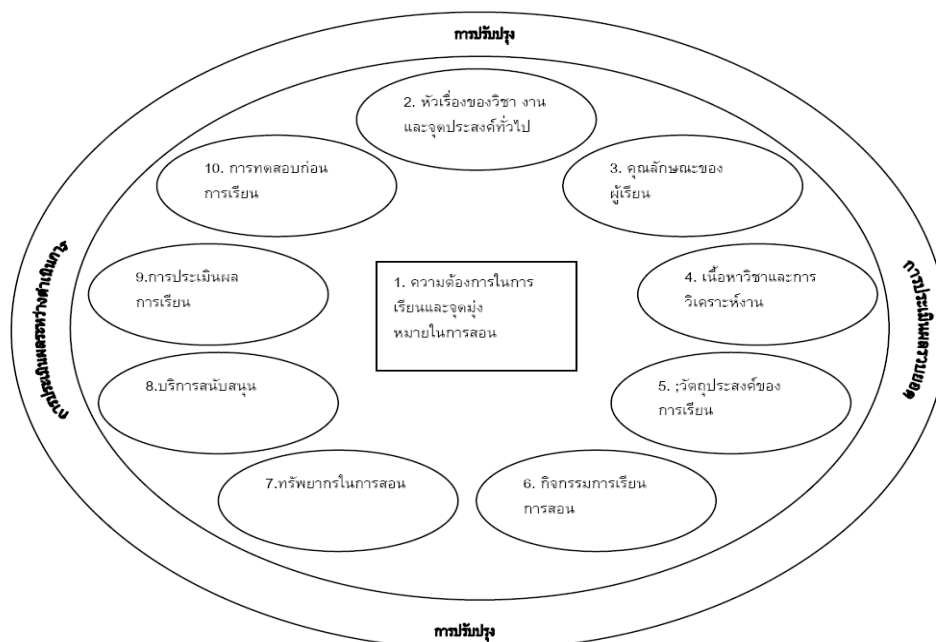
การปรับปรุง

2. หัวเรื่องของวิชา งาน และจุดประสงค์ทั่วไป

10. การทดสอบก่อนการเรียน

3. คุณลักษณะของผู้เรียน

การประเมินผลระหว่างดำเนินการ

1. ความต้องการในการเรียนและจุดมุ่งหมายในการสอน

9.การประเมินผลการเรียน

4. เนื้อหาวิชาและการวิเคราะห์งาน

การประเมินผลรวบยอด

8.บริการสนับสนุน

5. ;วัตถุประสงค์ของการเรียน

7.ทรัพยากรในการสอน

6. กิจกรรมการเรียนการสอน

การปรับปรุง